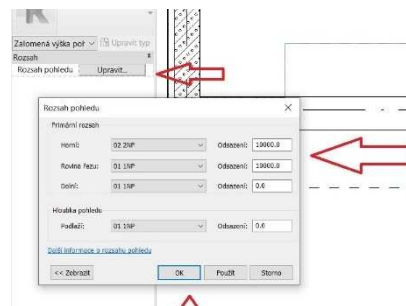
Zalomená výška pol
Upravit typ
Rozsah
Rozsah pohledu
Upravit...

Rozsah pohledu
Primární rozsah
Horní:
02 2NP
Odsazení:
10000.0
Rovina řezu:
01 1NP
Odsazení:
10000.0
Dolní:
01 1NP
Odsazení:
0.0
Hloubka pohledu
Podlaží:
01 1NP
Odsazení:
0.0
Další informace o rozsahu pohledu
<< Zobrazit
OK
Použít
Storno